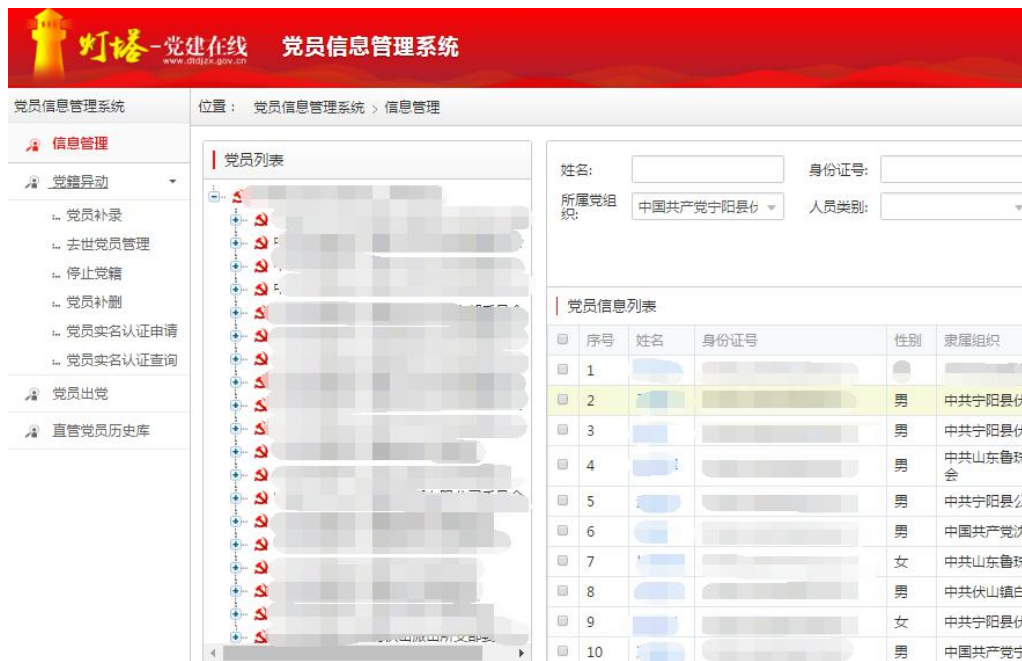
灯塔-党建在线
www.dtdjzx.gov.cn
党员信息管理系统

党员信息管理系统
位置： 党员信息管理系统 › 信息管理

信息管理
党籍异动
党员补录
去世党员管理
停止党籍
党员补删
党员实名认证申请
党员实名认证查询
党员出党
直管党员历史库

党员列表

姓名:
身份证号:
所属党组织:
中国共产党宁阳县伏
人员类别:

党员信息列表

| | 序号 | 姓名 | 身份证号 | 性别 | 隶属组织 |
|---|---|---|---|---|---|
| | 1 | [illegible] | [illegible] | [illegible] | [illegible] |
| | 2 | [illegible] | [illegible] | 男 | 中共宁阳县伏 |
| | 3 | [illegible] | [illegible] | 男 | 中共宁阳县伏 |
| | 4 | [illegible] | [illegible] | 男 | 中共山东鲁球会 |
| | 5 | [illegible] | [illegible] | 男 | 中共宁阳县公 |
| | 6 | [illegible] | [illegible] | 男 | 中国共产党汶 |
| | 7 | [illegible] | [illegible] | 女 | 中共山东鲁球 |
| | 8 | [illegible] | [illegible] | 男 | 中共伏山镇白 |
| | 9 | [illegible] | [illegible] | 女 | 中共宁阳县伏 |
| | 10 | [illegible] | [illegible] | 男 | 中国共产党宁 |